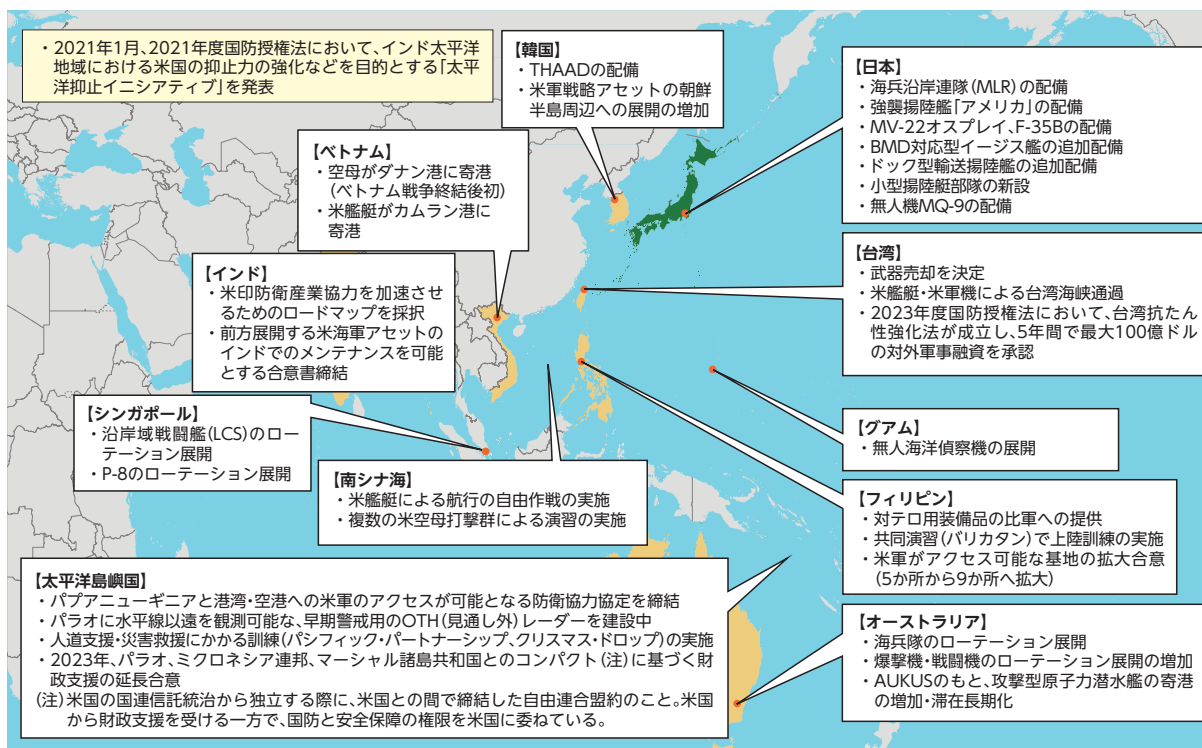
・2021年1月、2021年度国防授権法において、インド太平洋地域における米国の抑止力の強化などを目的とする「太平洋抑止イニシアティブ」を発表

【韓国】
・THAADの配備
・米軍戦略アセットの朝鮮半島周辺への展開の増加

【日本】
・海兵沿岸連隊(MLR)の配備
・強襲揚陸艦「アメリカ」の配備
・MV-22オスプレイ、F-35Bの配備
・BMD対応型イージス艦の追加配備
・ドック型輸送揚陸艦の追加配備
・小型揚陸艇部隊の新設
・無人機MQ-9の配備

【ベトナム】
・空母がダナン港に寄港(ベトナム戦争終結後初)
・米艦艇がカムラン港に寄港

【インド】
・米印防衛産業協力を加速させるためのロードマップを採択
・前方展開する米海軍アセットのインドでのメンテナンスを可能とする合意書締結

【台湾】
・武器売却を決定
・米艦艇・米軍機による台湾海峡通過
・2023年度国防授権法において、台湾抗たん性強化法が成立し、5年間で最大100億ドルの対外軍事融資を承認

【シンガポール】
・沿岸域戦闘艦(LCS)のローテーション展開
・P-8のローテーション展開

【グアム】
・無人海洋偵察機の展開

【南シナ海】
・米艦艇による航行の自由作戦の実施
・複数の米空母打撃群による演習の実施

【フィリピン】
・対テロ用装備品の比軍への提供
・共同演習(バリカタン)で上陸訓練の実施
・米軍がアクセス可能な基地の拡大合意(5か所から9か所へ拡大)

【太平洋島嶼国】
・パプアニューギニアと港湾・空港への米軍のアクセスが可能となる防衛協力協定を締結
・パラオに水平線以遠を観測可能な、早期警戒用のOTH(見通し外)レーダーを建設中
・人道支援・災害救援にかかる訓練(パシフィック・パートナーシップ、クリスマス・ドロップ)の実施
・2023年、パラオ、ミクロネシア連邦、マーシャル諸島共和国とのコンパクト(注)に基づく財政支援の延長合意
(注)米国の国連信託統治から独立する際に、米国との間で締結した自由連合盟約のこと。米国から財政支援を受ける一方で、国防と安全保障の権限を米国に委ねている。

【オーストラリア】
・海兵隊のローテーション展開
・爆撃機・戦闘機のローテーション展開の増加
・AUKUSのもと、攻撃型原子力潜水艦の寄港の増加・滞在長期化